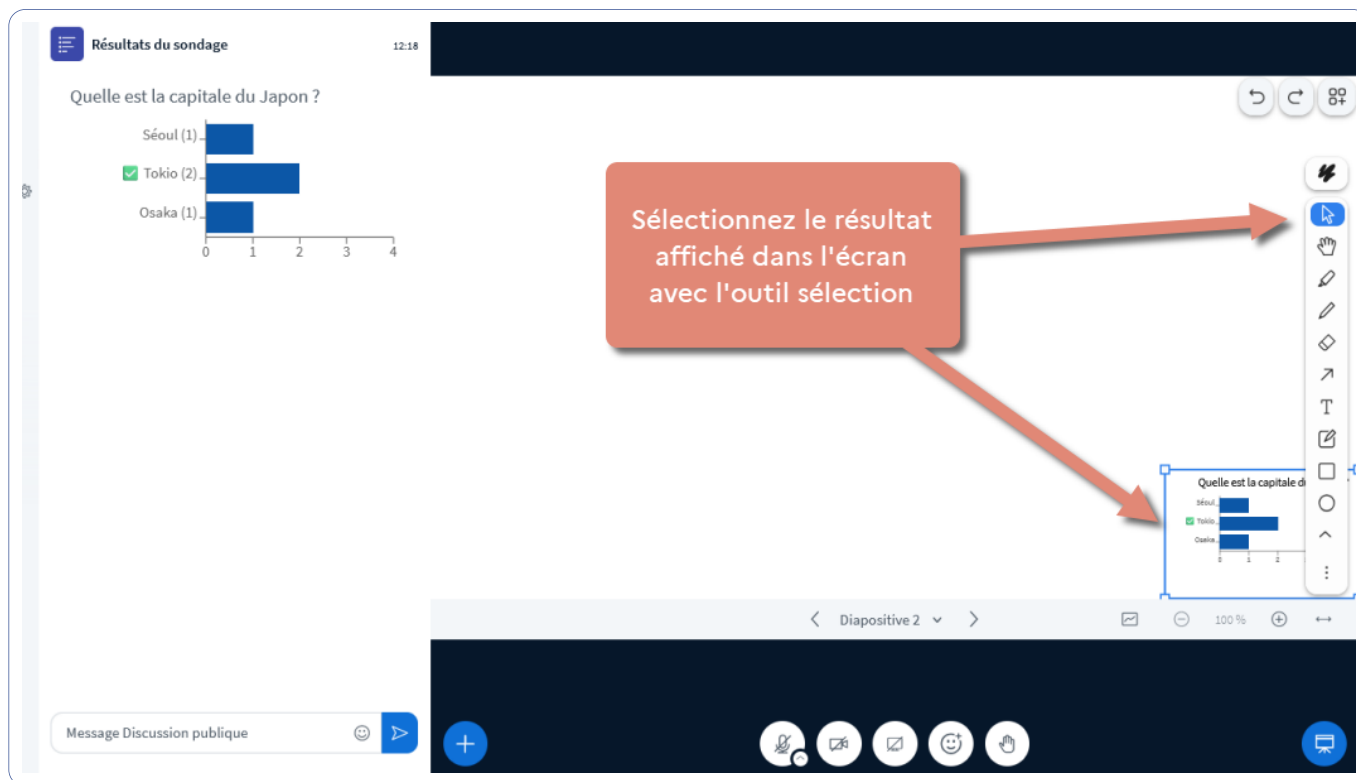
Résultats du sondage 12:18

Quelle est la capitale du Japon ?

Séoul (1)
Tokio (2)
Osaka (1)
0 1 2 3 4

Sélectionnez le résultat affiché dans l'écran avec l'outil sélection

Quelle est la capitale du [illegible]
Séoul
Tokio
Osaka
0 1 2

Diapositive 2

100 %

Message Discussion publique